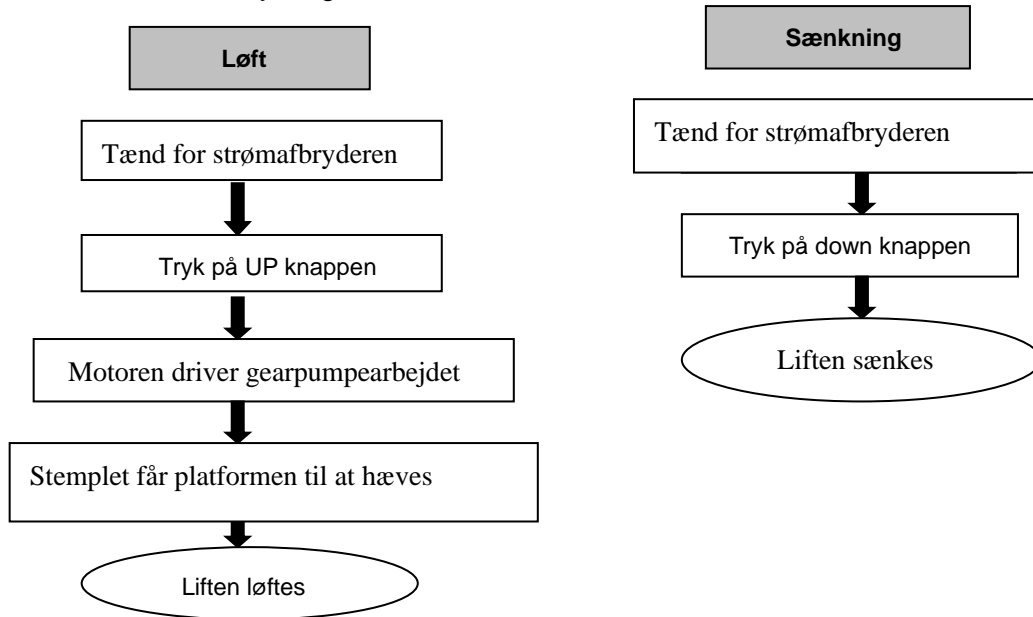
Løft

Tænd for strømafbryderen

Tryk på UP knappen

Motoren driver gearpumpearbejdet

Stemplet får platformen til at hæves

Liften løftes

Sænkning

Tænd for strømafbryderen

Tryk på down knappen

Liften sænkes